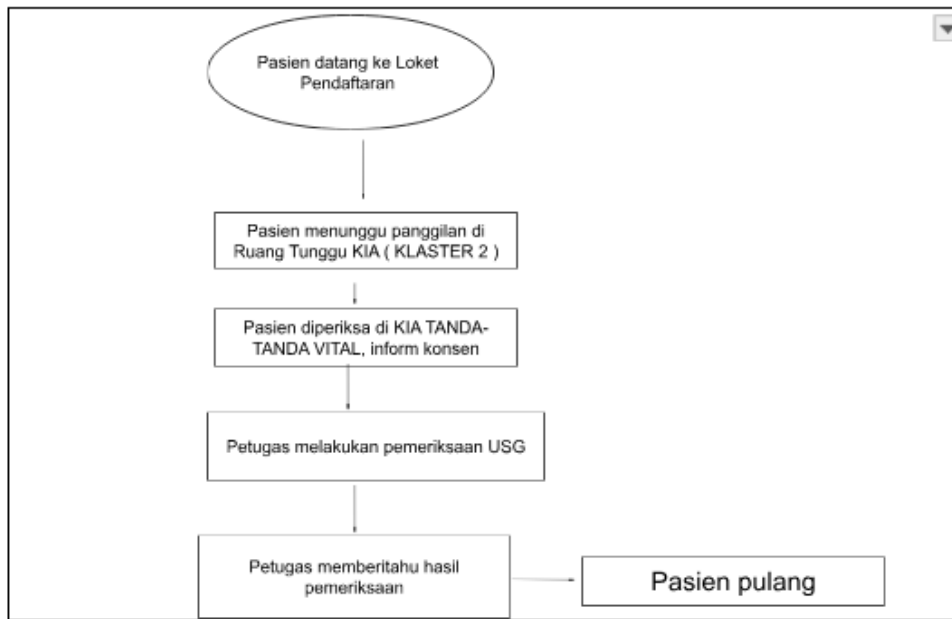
Pasien datang ke Loket Pendaftaran

Pasien menunggu panggilan di Ruang Tunggu KIA ( KLASTER 2 )

Pasien diperiksa di KIA TANDA-TANDA VITAL, inform konsen

Petugas melakukan pemeriksaan USG

Petugas memberitahu hasil pemeriksaan

Pasien pulang